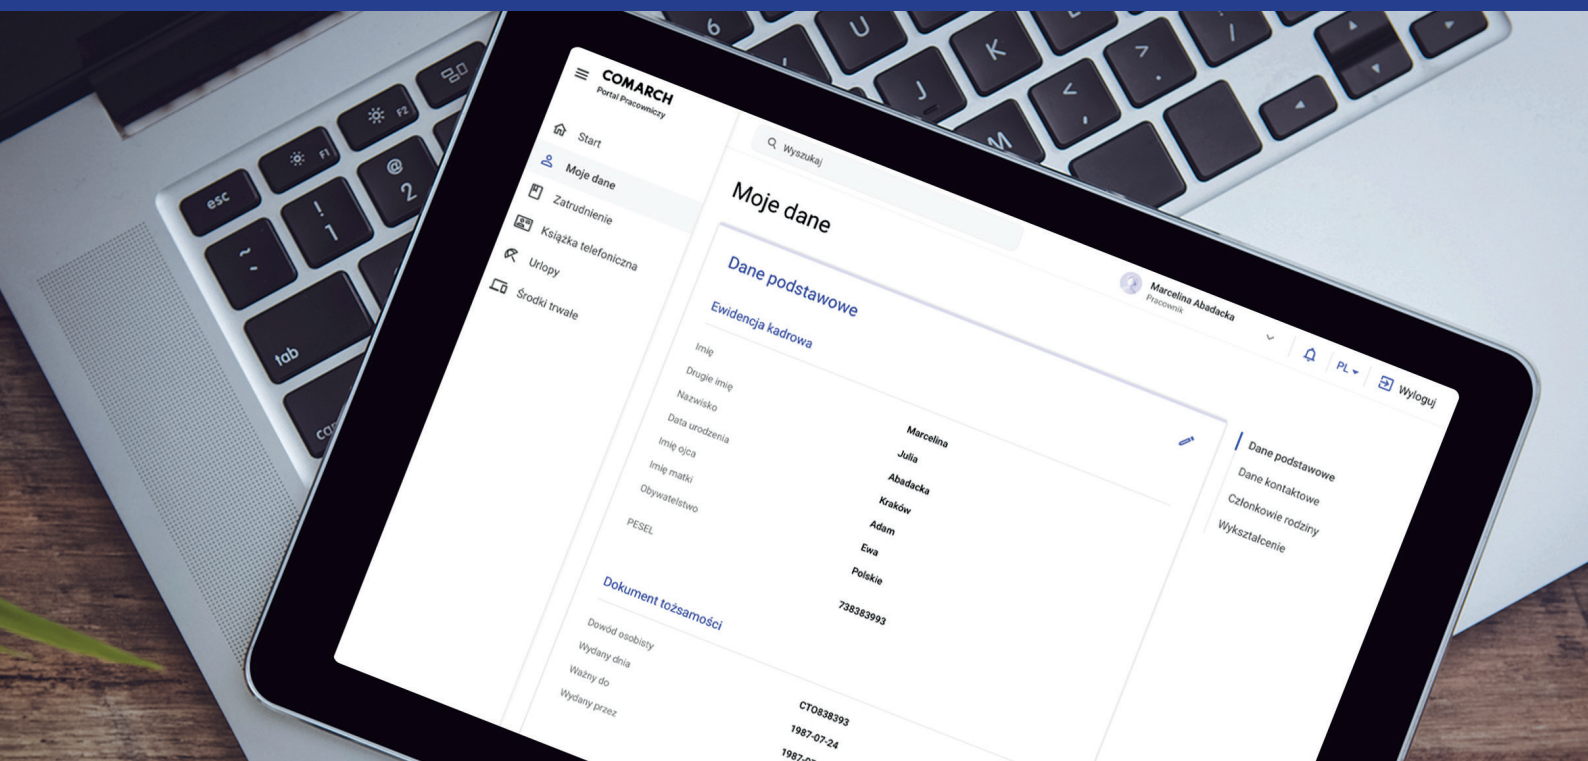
COMARCH
Portal Pracowniczy

Start
Moje dane
Zatrudnienie
Książka telefoniczna
Urlopy
Środki trwałe

Wyszukaj

Marcelina Abadacka
Pracownik

PL
Wyloguj

Moje dane

Dane podstawowe

Ewidencja kadrowa

| | |
|---|---|
| Imię | Marcelina |
| Drugie imię | Julia |
| Nazwisko | Abadacka |
| Data urodzenia | Kraków |
| Imię ojca | Adam |
| Imię matki | Ewa |
| Obywatelstwo | Polskie |
| PESEL | 738383993 |

Dokument tożsamości

| | |
|---|---|
| Dowód osobisty | CTO838393 |
| Wydany dnia | 1987-07-24 |
| Ważny do | 1987-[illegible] |
| Wydany przez | |

Dane podstawowe
Dane kontaktowe
Członkowie rodziny
Wykształcenie

esc
F1
F2
@
2
!
1
~
tab
ca
6
U
J
K
M
<
>
?
/